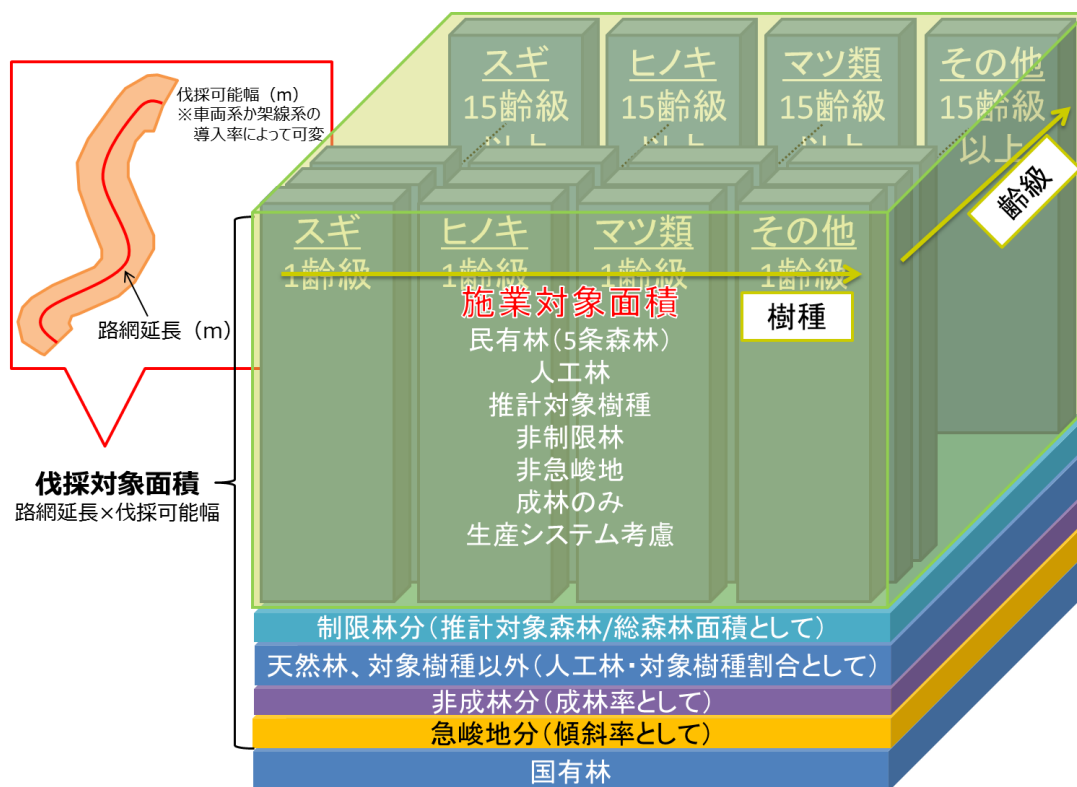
伐採可能幅（m）
※車両系か架線系の導入率によって可変

路網延長（m）

伐採対象面積
路網延長×伐採可能幅

スギ 15齢級以上
ヒノキ 15齢級以上
マツ類 15齢級以上
その他 15齢級以上

齢級

スギ 1齢級
ヒノキ 1齢級
マツ類 1齢級
その他 1齢級

樹種

施業対象面積
民有林（5条森林）
人工林
推計対象樹種
非制限林
非急峻地
成林のみ
生産システム考慮

制限林分（推計対象森林/総森林面積として）
天然林、対象樹種以外（人工林・対象樹種割合として）
非成林分（成林率として）
急峻地分（傾斜率として）
国有林